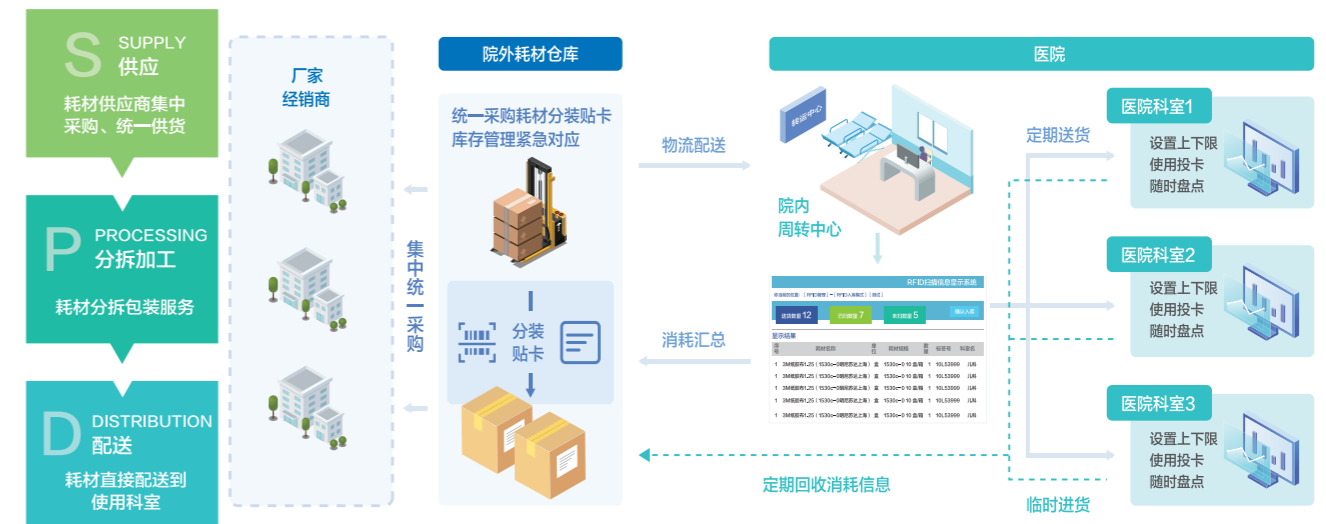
S SUPPLY
供应
耗材供应商集中采购、统一供货

P PROCESSING
分拆加工
耗材分拆包装服务

D DISTRIBUTION
配送
耗材直接配送到使用科室

厂家
经销商

集中统一采购

院外耗材仓库

统一采购耗材分装贴卡
库存管理紧急对应

分装
贴卡

物流配送

消耗汇总

医院

转运中心

院内
周转中心

RFID扫描信息显示系统

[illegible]

定期送货

医院科室1
设置上下限
使用投卡
随时盘点

医院科室2
设置上下限
使用投卡
随时盘点

医院科室3
设置上下限
使用投卡
随时盘点

定期回收消耗信息

临时进货